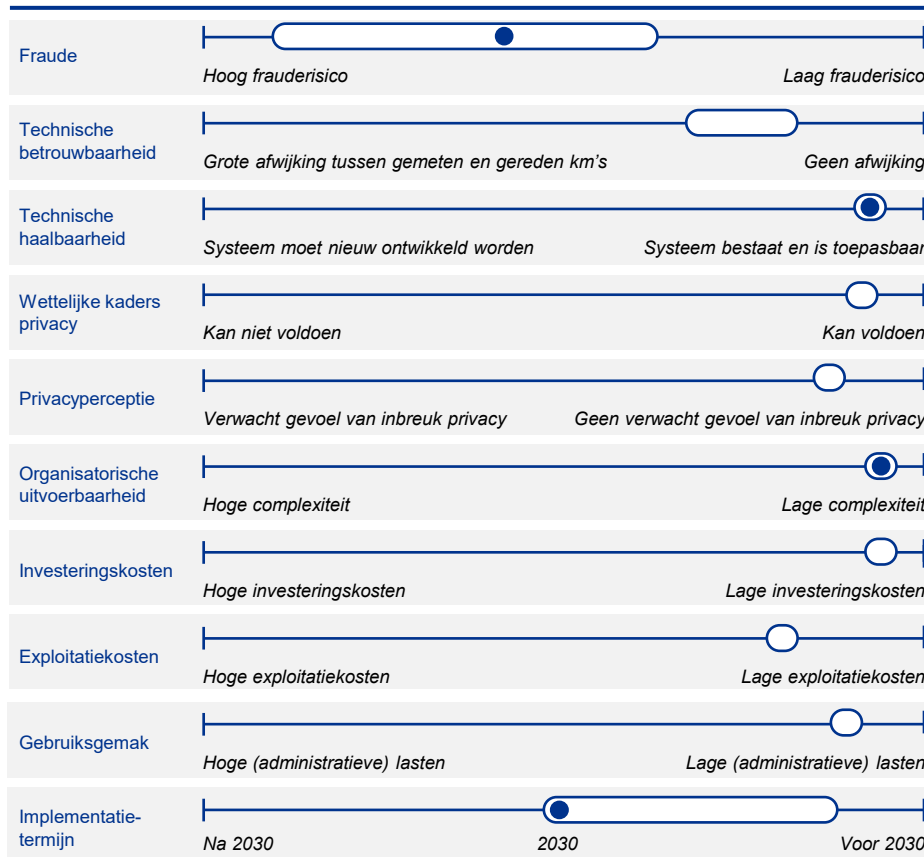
Fraude
Hoog frauderisico
Laag frauderisico

Technische betrouwbaarheid
Grote afwijking tussen gemeten en gereden km's
Geen afwijking

Technische haalbaarheid
Systeem moet nieuw ontwikkeld worden
Systeem bestaat en is toepasbaar

Wettelijke kaders privacy
Kan niet voldoen
Kan voldoen

Privacyperceptie
Verwacht gevoel van inbreuk privacy
Geen verwacht gevoel van inbreuk privacy

Organisatorische uitvoerbaarheid
Hoge complexiteit
Lage complexiteit

Investeringskosten
Hoge investeringskosten
Lage investeringskosten

Exploitatiekosten
Hoge exploitatiekosten
Lage exploitatiekosten

Gebruiksgemak
Hoge (administratieve) lasten
Lage (administratieve) lasten

Implementatietermijn
Na 2030
2030
Voor 2030